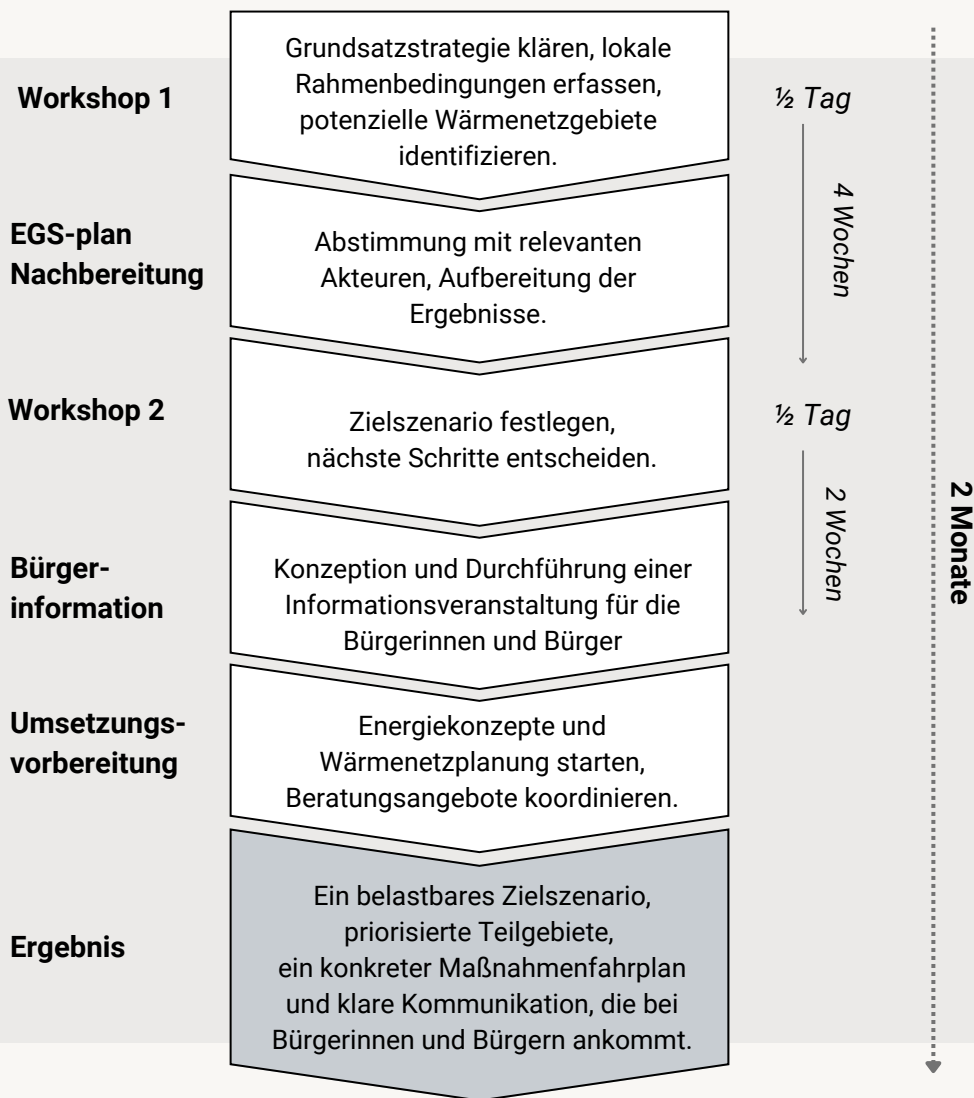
Workshop 1

Grundsatzstrategie klären, lokale Rahmenbedingungen erfassen, potenzielle Wärmenetzgebiete identifizieren.

½ Tag

4 Wochen

EGS-plan Nachbereitung

Abstimmung mit relevanten Akteuren, Aufbereitung der Ergebnisse.

Workshop 2

Zielszenario festlegen, nächste Schritte entscheiden.

½ Tag

2 Wochen

Bürgerinformation

Konzeption und Durchführung einer Informationsveranstaltung für die Bürgerinnen und Bürger

Umsetzungsvorbereitung

Energiekonzepte und Wärmenetzplanung starten, Beratungsangebote koordinieren.

Ergebnis

Ein belastbares Zielszenario, priorisierte Teilgebiete, ein konkreter Maßnahmenfahrplan und klare Kommunikation, die bei Bürgerinnen und Bürgern ankommt.

2 Monate